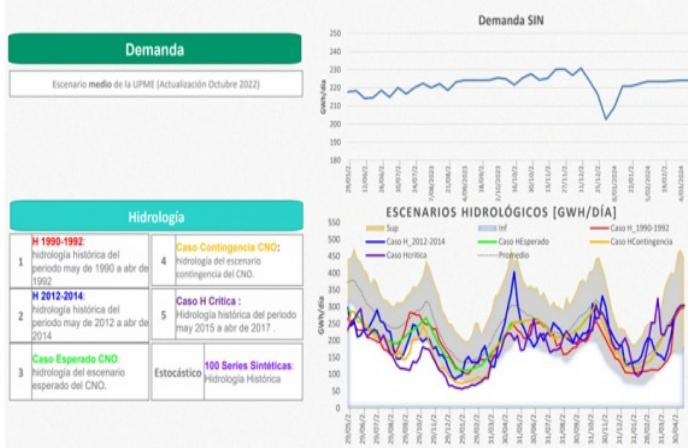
Demanda

Escenario medio de la UPME (Actualización Octubre 2022)

Demanda SIN

250
240
230
220
210
200
190
180

GWh/día

Hidrología

| 1 | H 1990-1992: hidrología histórica del periodo may de 1990 a abr de 1992 | 4 | Caso Contingencia CNO: hidrología del escenario contingencia del CNO. |
|---|---|---|---|
| 2 | H 2012-2014: hidrología histórica del periodo may de 2012 a abr de 2014 | 5 | Caso H Crítica : Hidrología histórica del periodo may 2015 a abr de 2017 . |
| 3 | Caso Esperado CNO: hidrología del escenario esperado del CNO. | Estocástico | 100 Series Sintéticas: Hidrología Histórica |

ESCENARIOS HIDROLÓGICOS [GWH/DÍA]

Sup
Inf
Caso H_1990-1992
Caso H_2012-2014
Caso HEsperado
Caso HContingencia
Caso Hcritica
Promedio

550
500
450
400
350
300
250
200
150
100
50
0

GWh/día